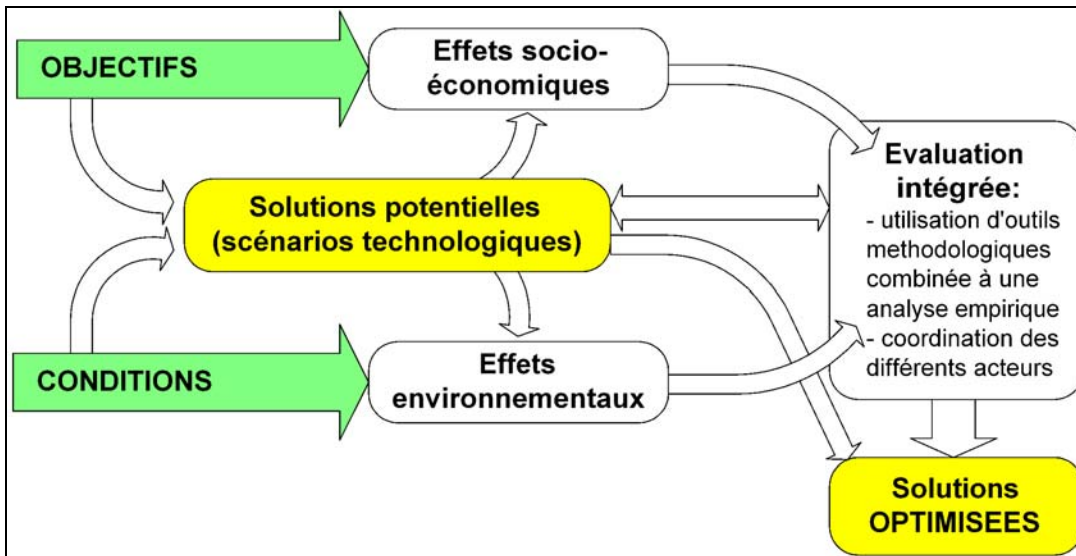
OBJECTIFS

Effets socio-économiques

Solutions potentielles (scénarios technologiques)

Evaluation intégrée:
- utilisation d'outils methodologiques combinée à une analyse empirique
- coordination des différents acteurs

CONDITIONS

Effets environnementaux

Solutions OPTIMISEES